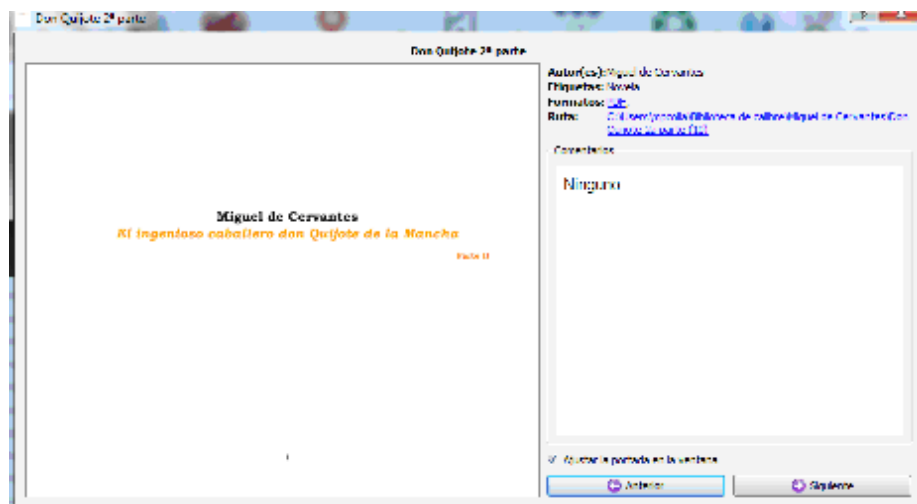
Don Quijote 2ª parte

Don Quijote 2ª parte

Miguel de Cervantes
El ingenioso caballero don Quijote de la Mancha
Parte II

Autor(es): Miguel de Cervantes
Etiquetas: Novela
Formatos: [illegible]
Ruta: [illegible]

Comentarios
Ninguno

Ajustar la portada en la ventana

Anterior
Siguiente